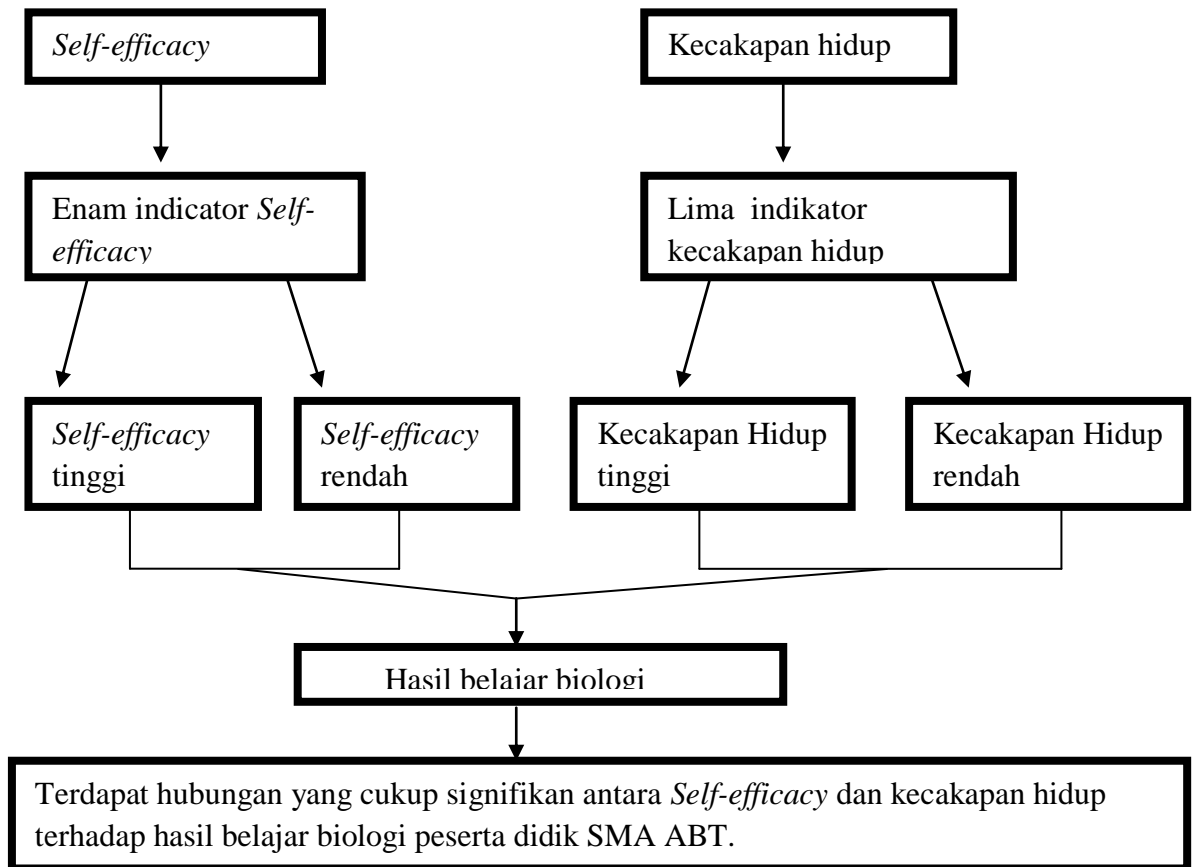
Self-efficacy

Kecakapan hidup

Enam indicator Self-efficacy

Lima indikator kecakapan hidup

Self-efficacy tinggi

Self-efficacy rendah

Kecakapan Hidup tinggi

Kecakapan Hidup rendah

Hasil belajar biologi

Terdapat hubungan yang cukup signifikan antara Self-efficacy dan kecakapan hidup terhadap hasil belajar biologi peserta didik SMA ABT.